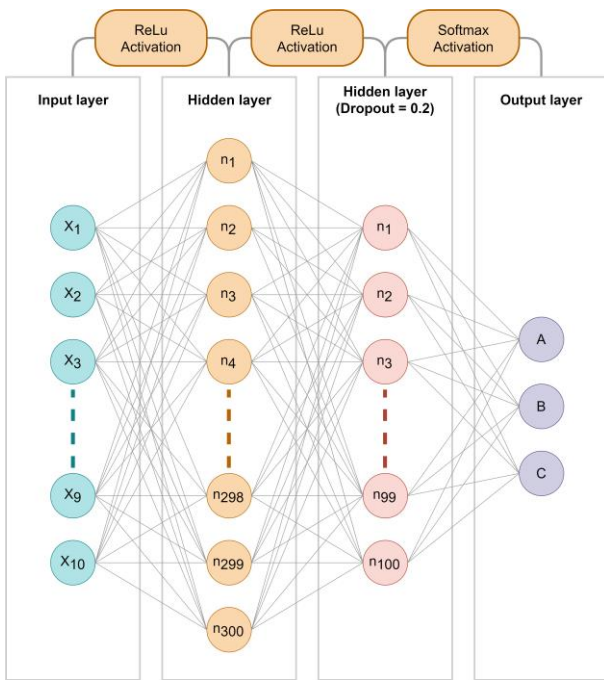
ReLu Activation

ReLu Activation

Softmax Activation

Input layer

Hidden layer

Hidden layer (Dropout = 0.2)

Output layer

$x_1$
$x_2$
$x_3$
$x_9$
$x_{10}$

$n_1$
$n_2$
$n_3$
$n_4$
$n_{298}$
$n_{299}$
$n_{300}$

$n_1$
$n_2$
$n_3$
$n_{99}$
$n_{100}$

A
B
C